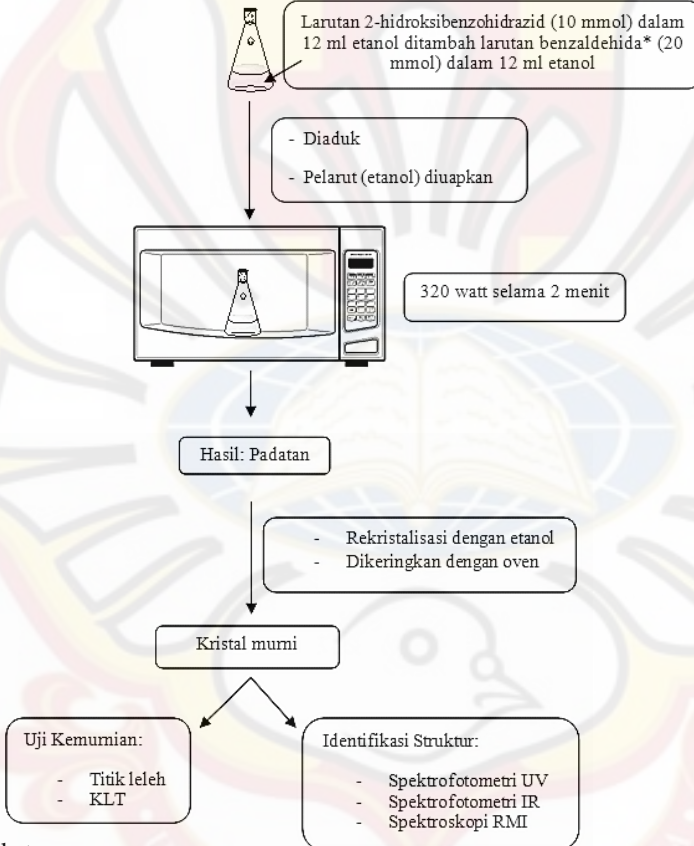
Larutan 2-hidroksibenzohidrazid (10 mmol) dalam 12 ml etanol ditambah larutan benzaldehida* (20 mmol) dalam 12 ml etanol

- Diaduk
- Pelarut (etanol) diuapkan

320 watt selama 2 menit

Hasil: Padatan

- Rekristalisasi dengan etanol
- Dikeringkan dengan oven

Kristal murni

Uji Kemurnian:
- Titik leleh
- KLT

Identifikasi Struktur:
- Spektrofotometri UV
- Spektrofotometri IR
- Spektroskopi RMI